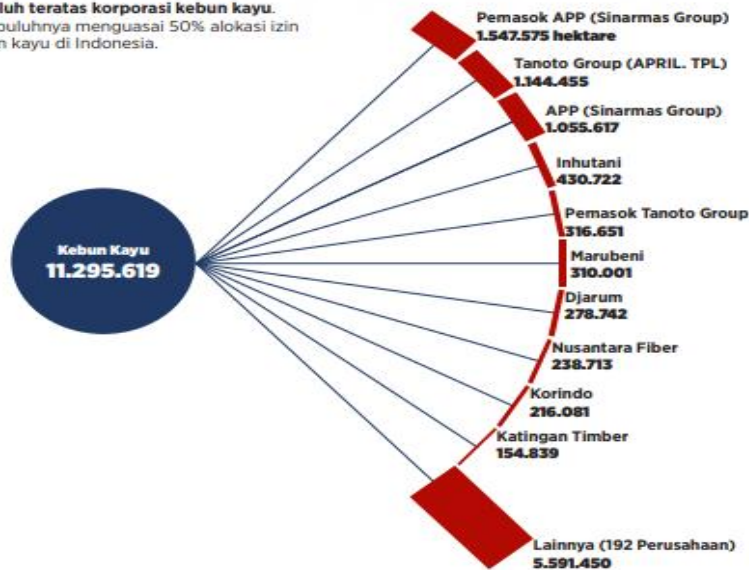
luh teratas korporasi kebun kayu.
puluhnya menguasai 50% alokasi izin
n kayu di Indonesia.

Kebun Kayu
11.295.619

Pemasok APP (Sinarmas Group)
1.547.575 hektare

Tanoto Group (APRIL. TPL)
1.144.455

APP (Sinarmas Group)
1.055.617

Inhutani
430.722

Pemasok Tanoto Group
316.651

Marubeni
310.001

Djarum
278.742

Nusantara Fiber
238.713

Korindo
216.081

Katingan Timber
154.839

Lainnya (192 Perusahaan)
5.591.450